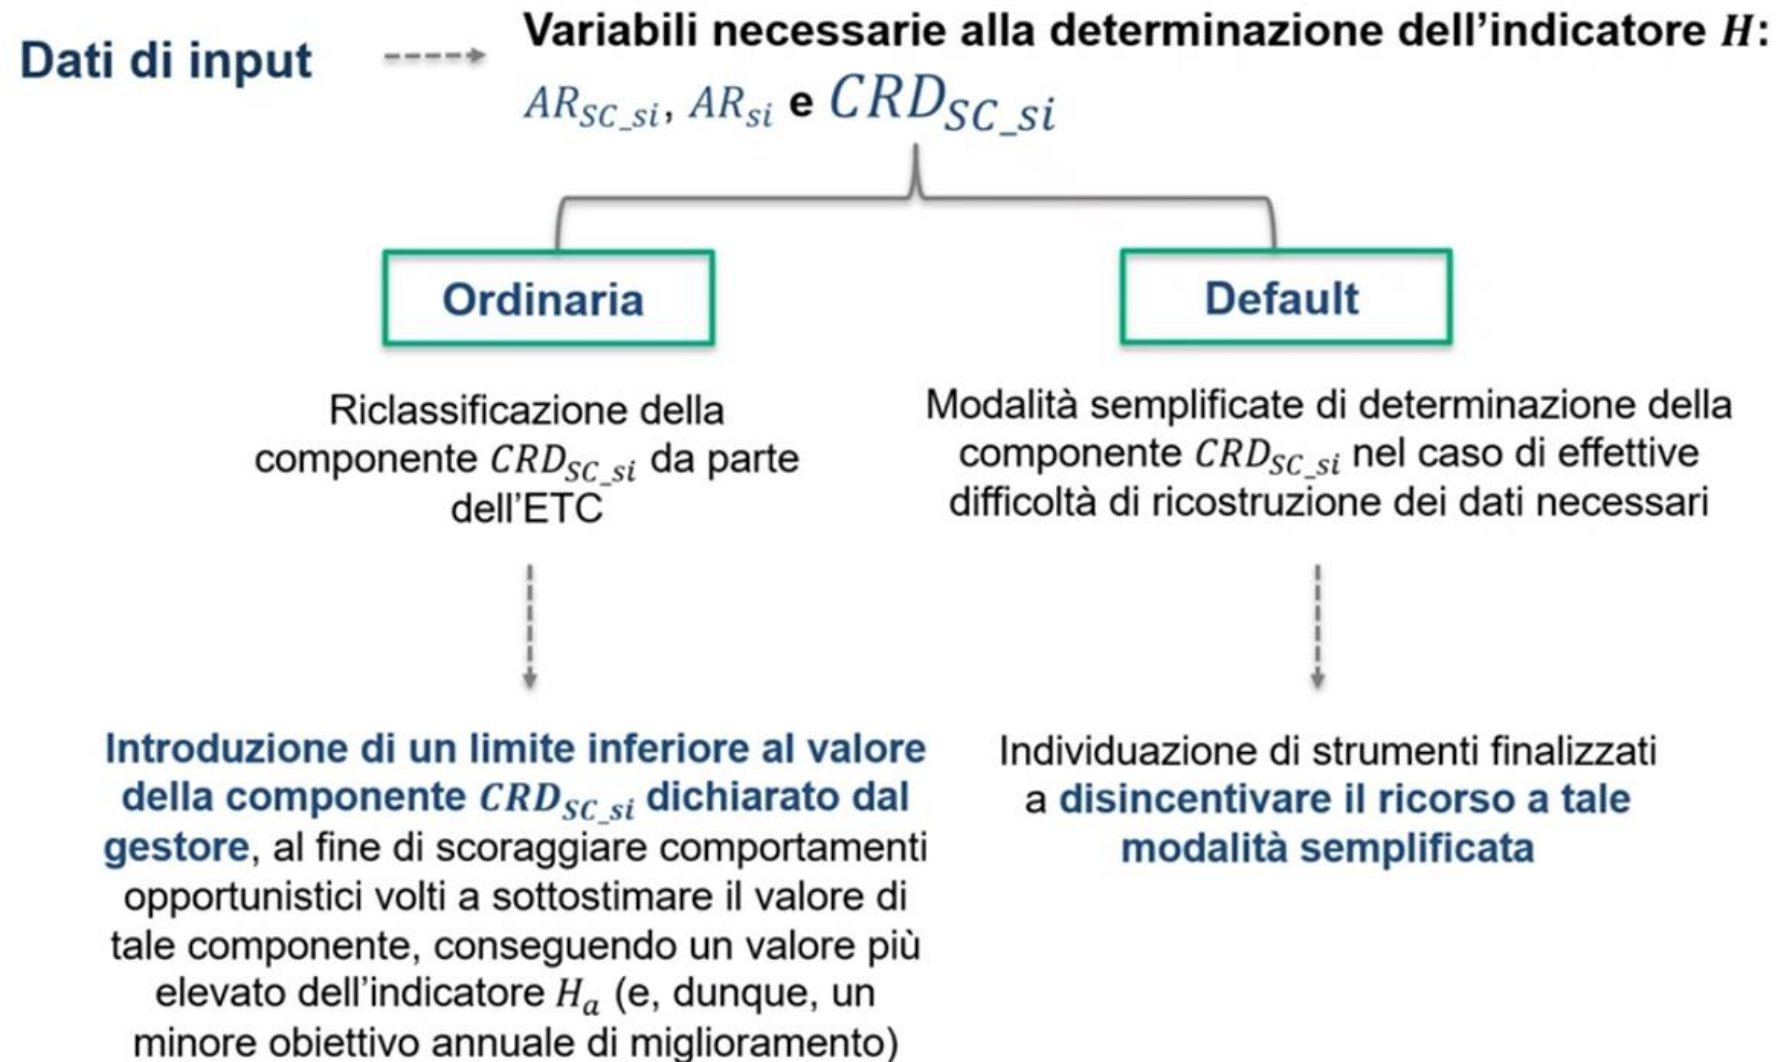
Dati di input

Variabili necessarie alla determinazione dell'indicatore $H$:
$AR_{SC\_si}$, $AR_{si}$ e $CRD_{SC\_si}$

Ordinaria

Default

Riclassificazione della componente $CRD_{SC\_si}$ da parte dell'ETC

Modalità semplificate di determinazione della componente $CRD_{SC\_si}$ nel caso di effettive difficoltà di ricostruzione dei dati necessari

Introduzione di un limite inferiore al valore della componente $CRD_{SC\_si}$ dichiarato dal gestore, al fine di scoraggiare comportamenti opportunistici volti a sottostimare il valore di tale componente, conseguendo un valore più elevato dell'indicatore $H_a$ (e, dunque, un minore obiettivo annuale di miglioramento)

Individuazione di strumenti finalizzati a disincentivare il ricorso a tale modalità semplificata